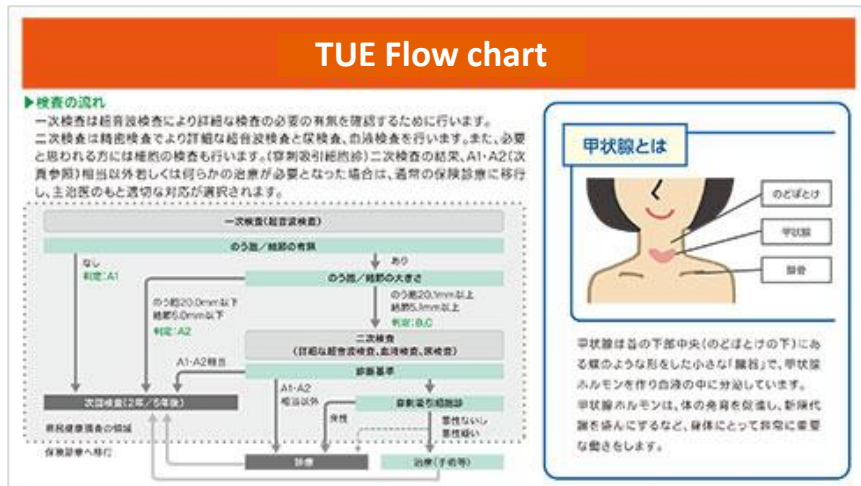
TUE Flow chart

▶検査の流れ

一次検査は超音波検査により詳細な検査の必要の有無を確認するために行います。二次検査は精密検査でより詳細な超音波検査と尿検査、血液検査を行います。また、必要と思われる方には細胞の検査も行います。(穿刺吸引細胞診)二次検査の結果、A1・A2(次頁参照)相当以外若しくは何らかの治療が必要となった場合は、通常の保険診療に移行し、主治医のもと適切な対応が選択されます。

一次検査(超音波検査)

のう胞/結節の有無

なし

判定:A1

あり

のう胞/結節の大きさ

のう胞20.0mm以下
結節5.0mm以下

判定:A2

のう胞20.1mm以上
結節5.1mm以上

判定:B,C

二次検査
(詳細な超音波検査,血液検査,尿検査)

A1・A2相当

診断基準

次回検査(2年/5年後)

A1・A2
相当以外

穿刺吸引細胞診

県民健康調査の領域

保険診療へ移行

良性

悪性ないし悪性疑い

診療

治療(手術等)

甲状腺とは

のどぼとけ

甲状腺

鎖骨

甲状腺は首の下部中央(のどぼとけの下)にある蝶のような形をした小さな「臓器」で、甲状腺ホルモンを作り血液の中に分泌しています。

甲状腺ホルモンは、体の発育を促進し、新陳代謝を盛んにするなど、身体にとって非常に重要な働きをします。